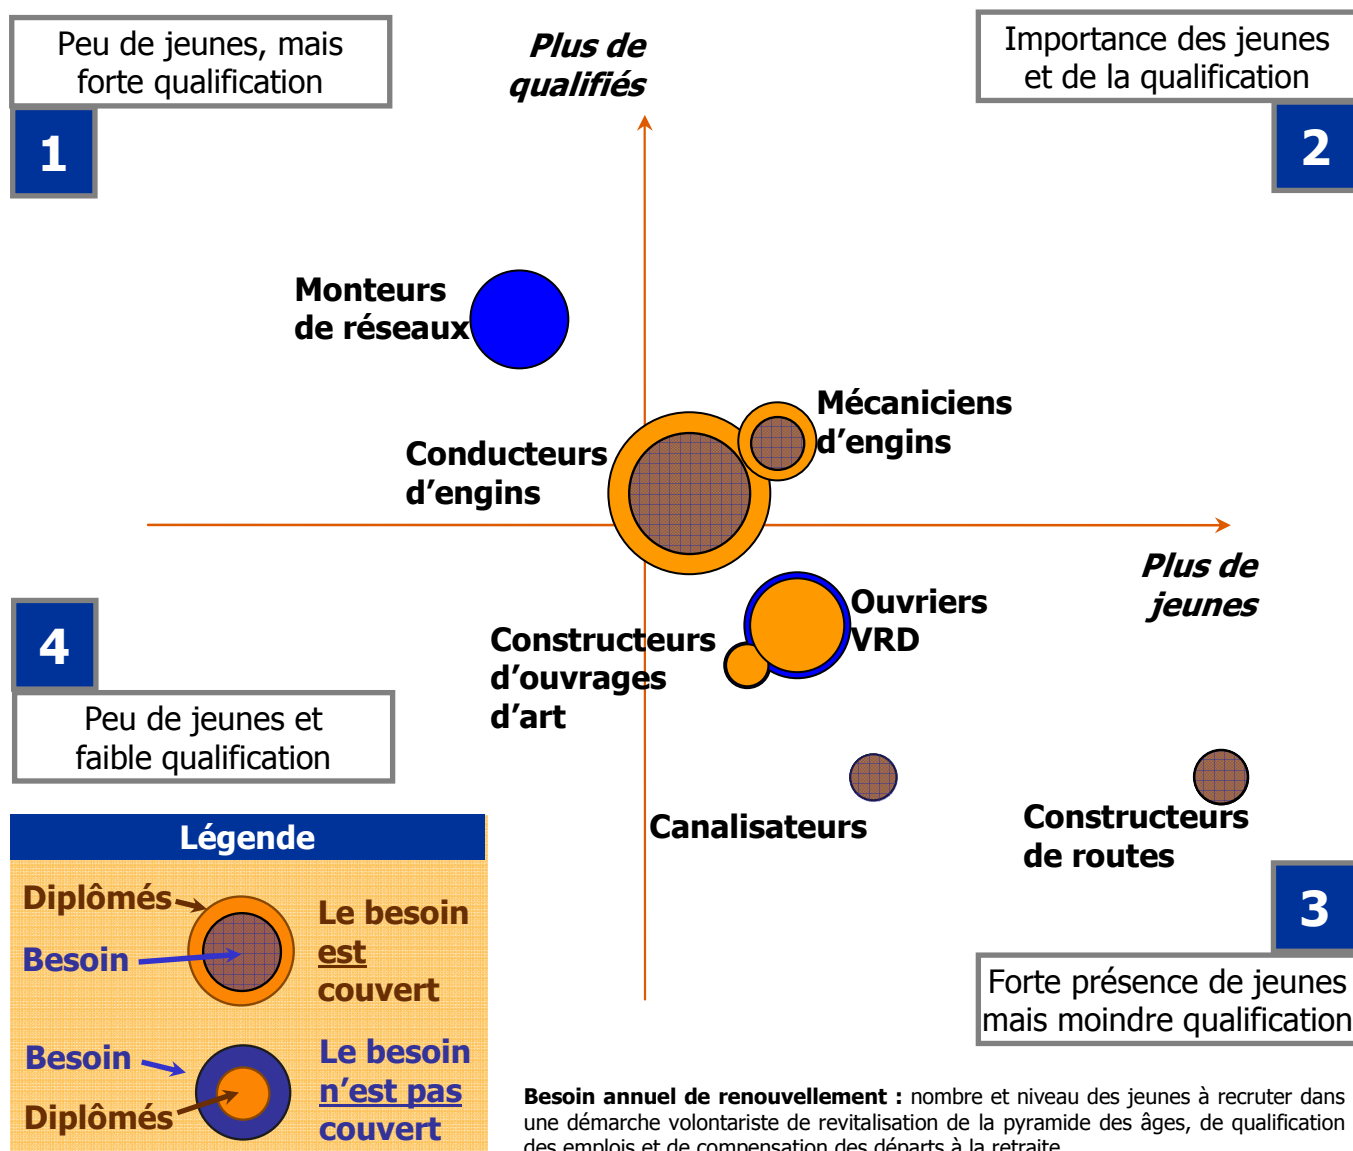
Peu de jeunes, mais forte qualification

1

Plus de qualifiés

Importance des jeunes et de la qualification

2

Monteurs de réseaux

Mécaniciens d'engins

Conducteurs d'engins

Plus de jeunes

4

Ouvriers VRD

Constructeurs d'ouvrages d'art

Peu de jeunes et faible qualification

Canalisateurs

Constructeurs de routes

Légende

Diplômés

Besoin

Le besoin est couvert

3

Forte présence de jeunes mais moindre qualification

Besoin

Diplômés

Le besoin n'est pas couvert

**Besoin annuel de renouvellement :** nombre et niveau des jeunes à recruter dans une démarche volontariste de revitalisation de la pyramide des âges, de qualification des emplois et de compensation des départs à la retraite